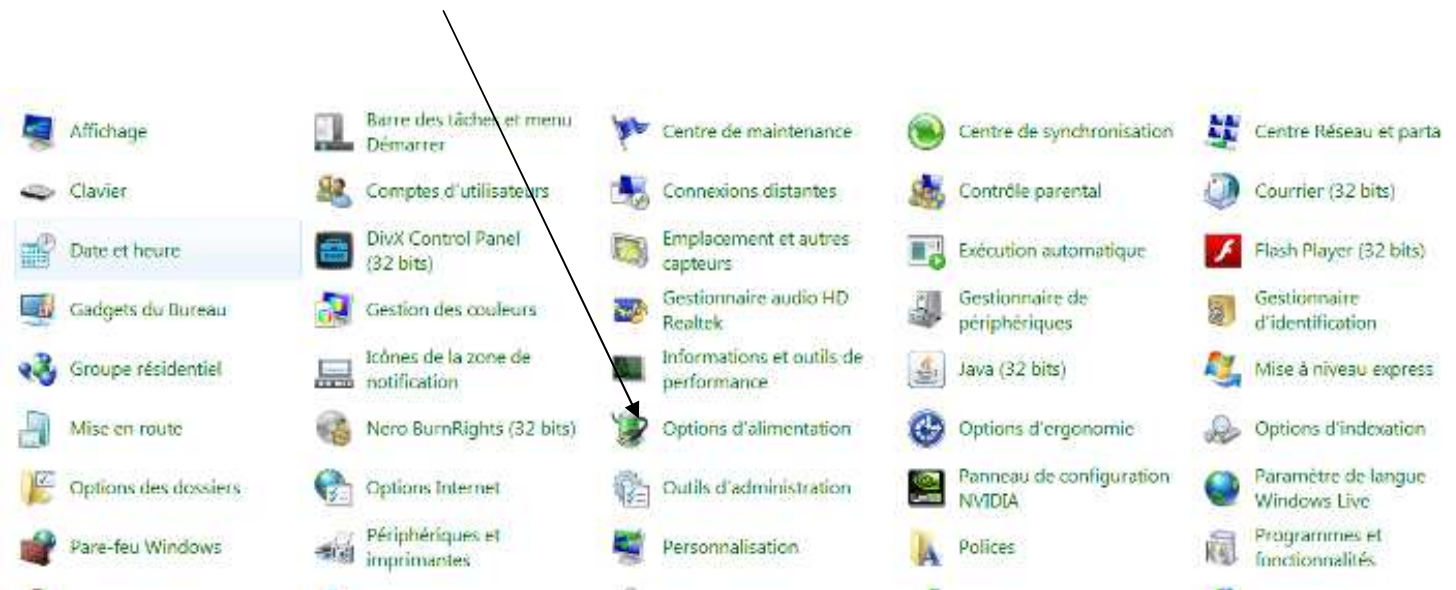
Affichage
Barre des tâches et menu Démarrer
Centre de maintenance
Centre de synchronisation
Centre Réseau et parta

Clavier
Comptes d'utilisateurs
Connexions distantes
Contrôle parental
Courrier (32 bits)

Date et heure
DivX Control Panel (32 bits)
Emplacement et autres capteurs
Exécution automatique
Flash Player (32 bits)

Gadgets du Bureau
Gestion des couleurs
Gestionnaire audio HD Realtek
Gestionnaire de périphériques
Gestionnaire d'identification

Groupe résidentiel
Icônes de la zone de notification
Informations et outils de performance
Java (32 bits)
Mise à niveau express

Mise en route
Nero BurnRights (32 bits)
Options d'alimentation
Options d'ergonomie
Options d'indexation

Options des dossiers
Options Internet
Outils d'administration
Panneau de configuration NVIDIA
Paramètre de langue Windows Live

Pare-feu Windows
Périphériques et imprimantes
Personnalisation
Polices
Programmes et fonctionnalités